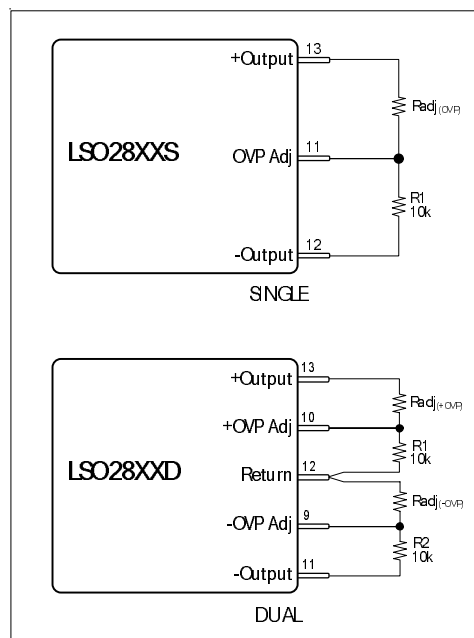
LSO28XXS

+Output 13

OVP Adj 11

-Output 12

Radj$_{(OVP)}$

R1
10k

SINGLE

LSO28XXD

+Output 13

+OVP Adj 10

Return 12

-OVP Adj 9

-Output 11

Radj$_{(+OVP)}$

R1
10k

Radj$_{(-OVP)}$

R2
10k

DUAL